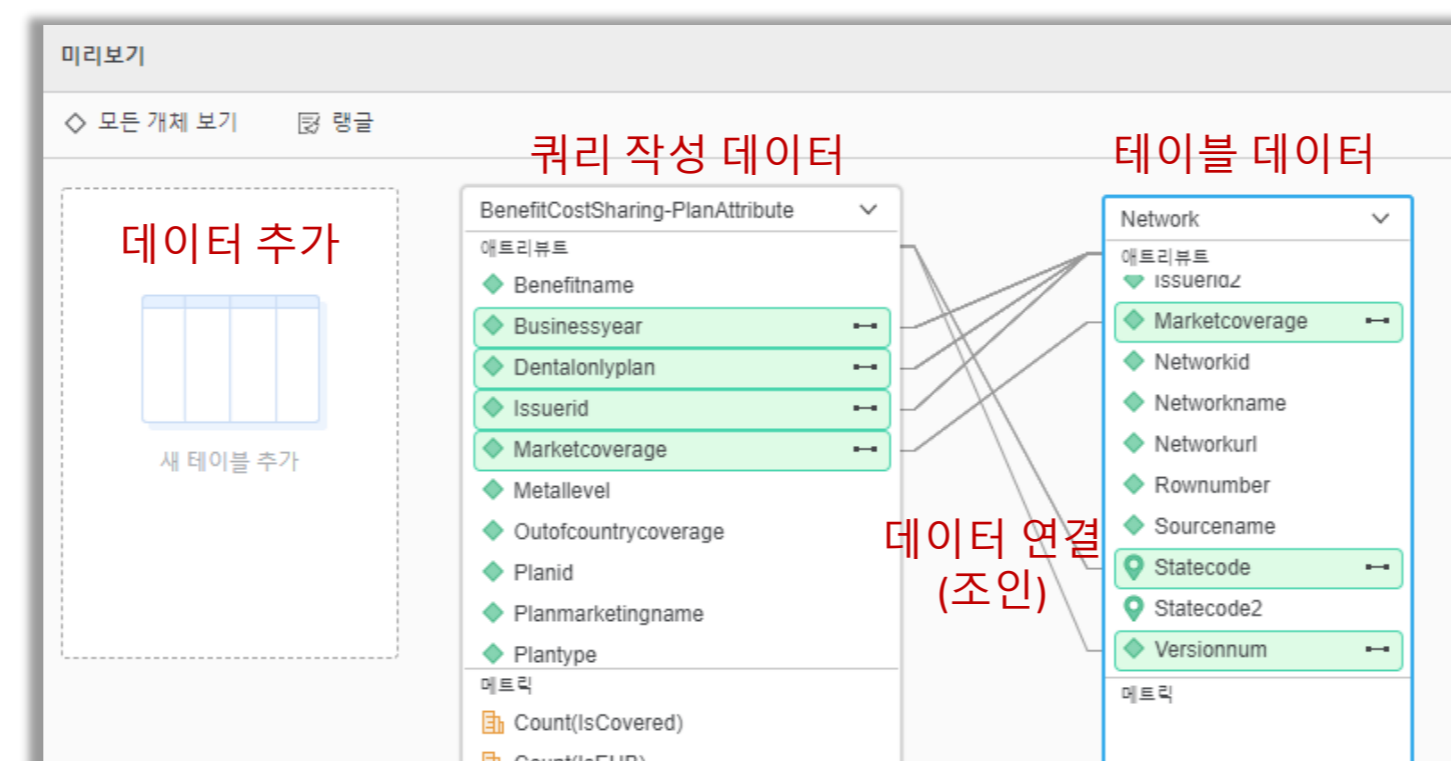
미리보기

모든 개체 보기

랭글

쿼리 작성 데이터

테이블 데이터

데이터 추가

새 테이블 추가

BenefitCostSharing-PlanAttribute

애트리뷰트

Benefitname

Businessyear

Dentalonlyplan

Issuerid

Marketcoverage

Metallevel

Outofcountrycoverage

Planid

Planmarketingname

Plantype

메트릭

Count(IsCovered)

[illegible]

Network

애트리뷰트

Issuerid2

Marketcoverage

Networkid

Networkname

Networkurl

Rownumber

Sourcename

Statecode

Statecode2

Versionnum

메트릭

데이터 연결 (조인)